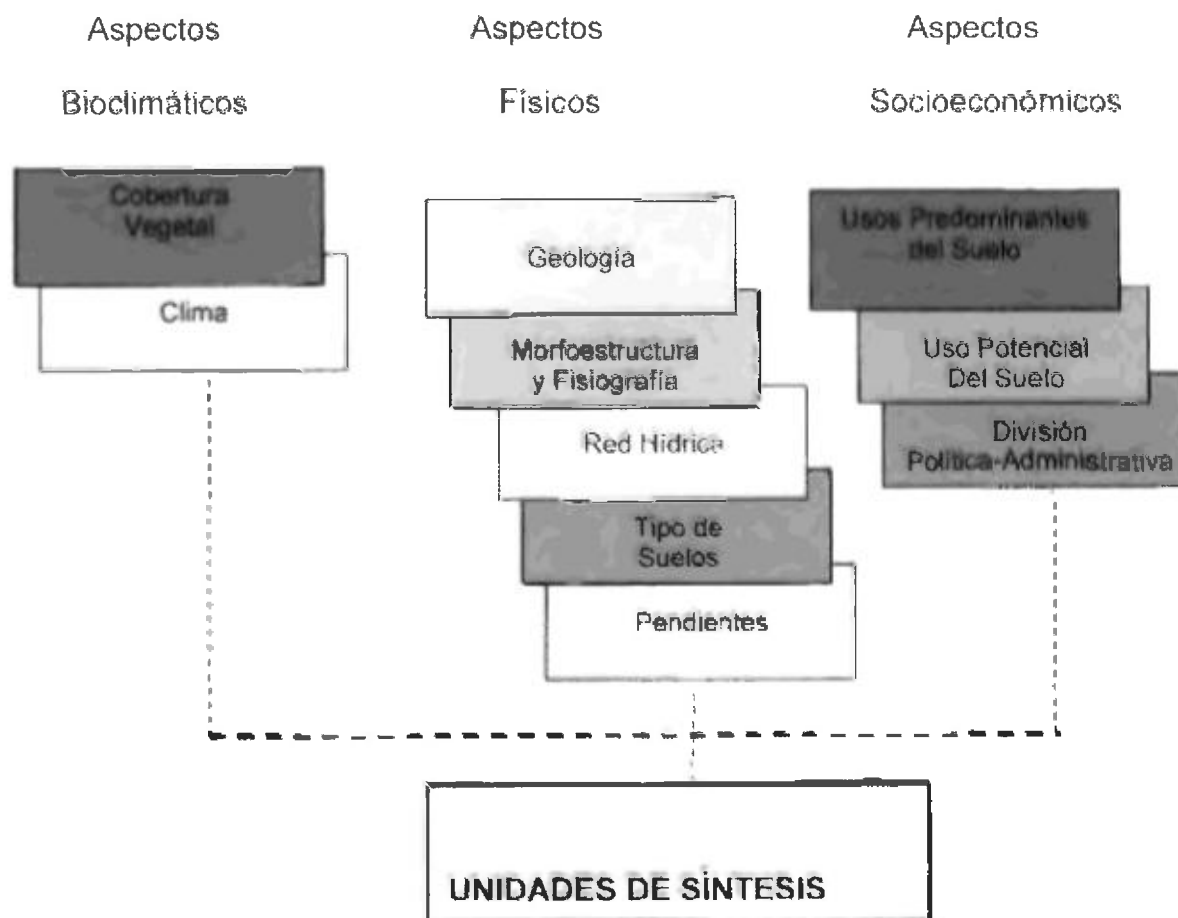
Aspectos

Bioclimáticos

Aspectos

Físicos

Aspectos

Socioeconómicos

Cobertura Vegetal

Clima

Geología

Morfoestructura y Fisiografía

Red Hídrica

Tipo de Suelos

Pendientes

Usos Predominantes del Suelo

Uso Potencial Del Suelo

División Política-Administrativa

UNIDADES DE SÍNTESIS